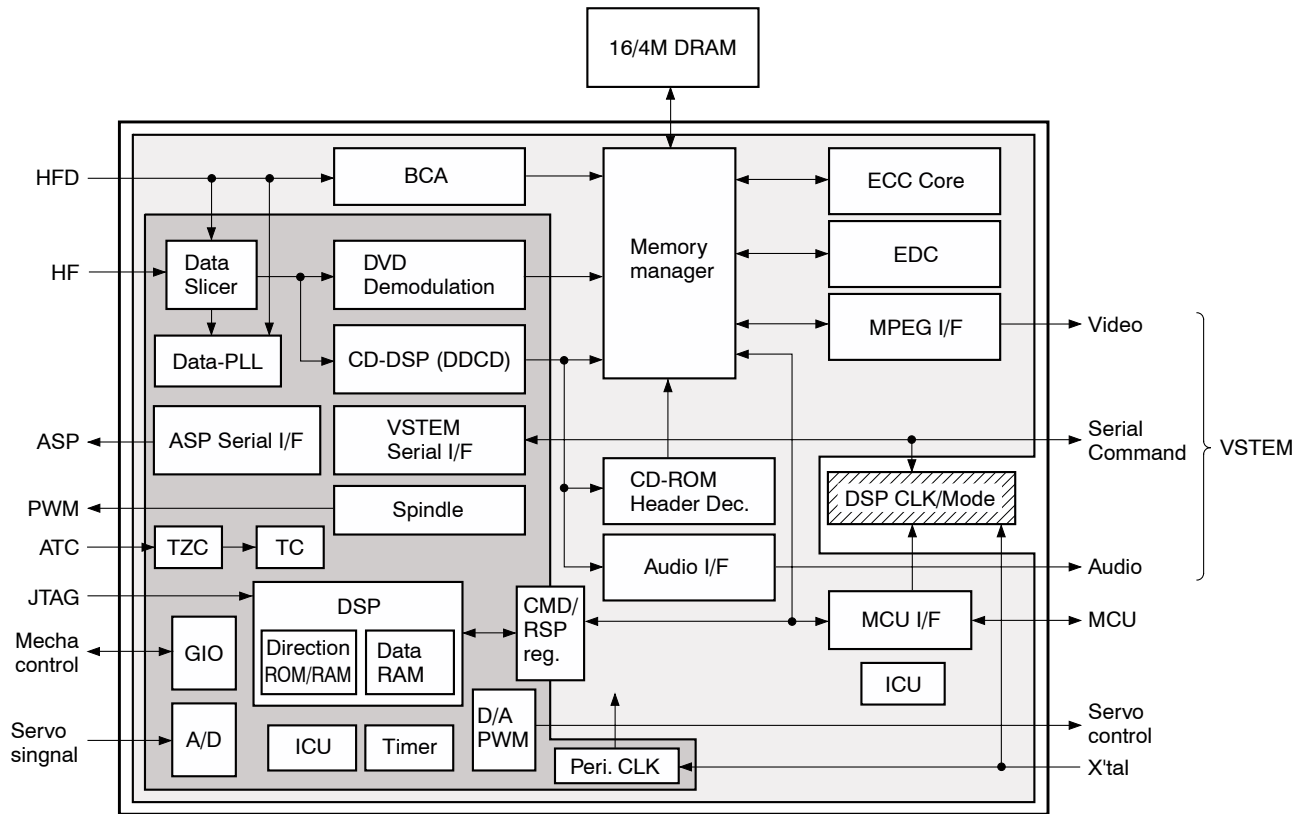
16/4M DRAM

HFD
BCA
Memory manager
ECC Core
HF
Data Slicer
DVD Demodulation
EDC
MPEG I/F
Video
Data-PLL
CD-DSP (DDCD)
ASP
ASP Serial I/F
VSTEM Serial I/F
Serial Command
VSTEM
CD-ROM Header Dec.
DSP CLK/Mode
PWM
Spindle
ATC
TZC
TC
Audio I/F
Audio
JTAG
DSP
CMD/ RSP reg.
MCU I/F
MCU
Mecha control
GIO
Direction ROM/RAM
Data RAM
ICU
Servo singnal
A/D
ICU
Timer
D/A PWM
Servo control
Peri. CLK
X'tal